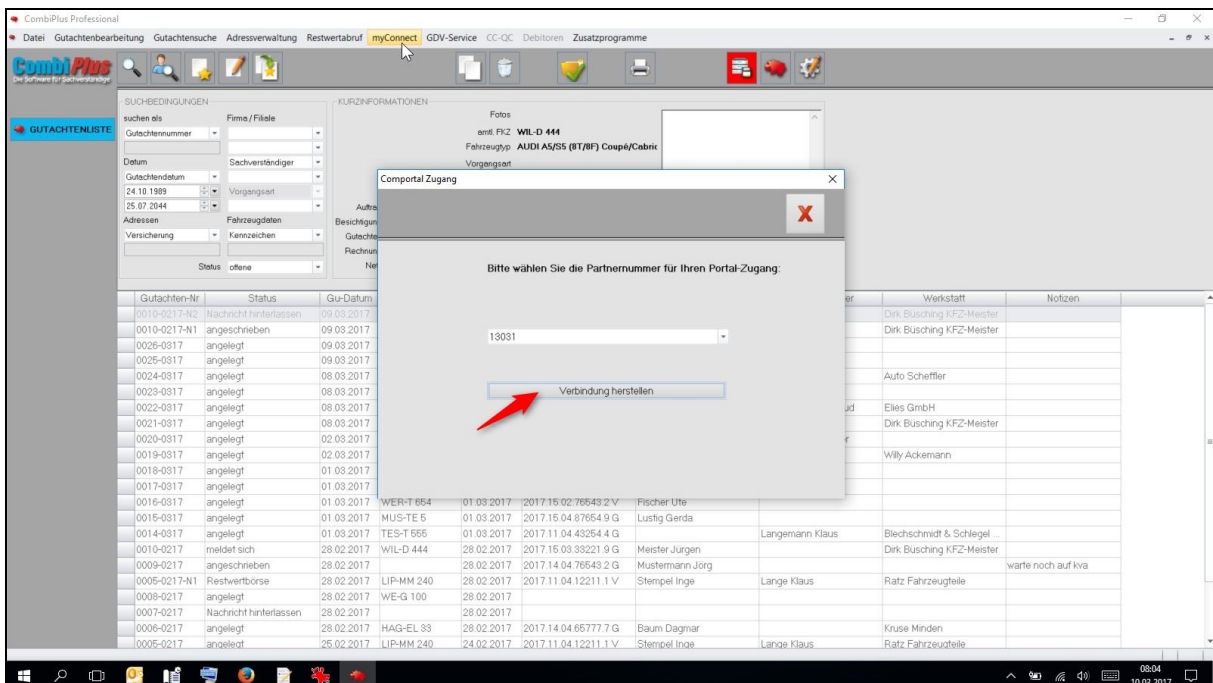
CombiPlus Professional

Datei Gutachtenbearbeitung Gutachtensuche Adressverwaltung Restwertabruf myConnect GDV-Service CC-QC Debitoren Zusatzprogramme

CombiPlus
Die Software für Sachverständige

GUTACHTENLISTE

SUCHBEDINGUNGEN
suchen als
Firma / Filiale
Gutachtennummer
Datum
Sachverständiger
Gutachtendatum
24.10.1989
Vorgangsart
25.07.2044
Adressen
Fahrzeugdaten
Versicherung
Kennzeichen
Status offene

KURZINFORMATIONEN
Fotos
amtl. FKZ WIL-D 444
Fahrzeugtyp AUDI A5/S5 (8T/8F) Coupé/Cabric
Vorgangsart
Auftra
Besichtigun
Gutachte
Rechnun
Ne

Comportal Zugang

Bitte wählen Sie die Partnernummer für Ihren Portal-Zugang:

13031

Verbindung herstellen

| Gutachten-Nr | Status | Gu-Datum | | | | | er | Werkstatt | Notizen |
|---|---|---|---|---|---|---|---|---|---|
| 0010-0217-N2 | Nachricht hinterlassen | 09.03.2017 | | | | | | Dirk Büsching KFZ-Meister | |
| 0010-0217-N1 | angeschrieben | 09.03.2017 | | | | | | Dirk Büsching KFZ-Meister | |
| 0026-0317 | angelegt | 09.03.2017 | | | | | | | |
| 0025-0317 | angelegt | 09.03.2017 | | | | | | | |
| 0024-0317 | angelegt | 08.03.2017 | | | | | | Auto Scheffler | |
| 0023-0317 | angelegt | 08.03.2017 | | | | | | | |
| 0022-0317 | angelegt | 08.03.2017 | | | | | ud | Elies GmbH | |
| 0021-0317 | angelegt | 08.03.2017 | | | | | | Dirk Büsching KFZ-Meister | |
| 0020-0317 | angelegt | 02.03.2017 | | | | | r | | |
| 0019-0317 | angelegt | 02.03.2017 | | | | | | Willy Ackemann | |
| 0018-0317 | angelegt | 01.03.2017 | | | | | | | |
| 0017-0317 | angelegt | 01.03.2017 | | | | | | | |
| 0016-0317 | angelegt | 01.03.2017 | WER-T 654 | 01.03.2017 | 2017.15.02.76543.2 V | Fischer Ute | | | |
| 0015-0317 | angelegt | 01.03.2017 | MUS-TE 5 | 01.03.2017 | 2017.15.04.87654.9 G | Lustig Gerda | | | |
| 0014-0317 | angelegt | 01.03.2017 | TES-T 555 | 01.03.2017 | 2017.11.04.43254.4 G | | Langemann Klaus | Blechschmidt & Schlegel | |
| 0010-0217 | meldet sich | 28.02.2017 | WIL-D 444 | 28.02.2017 | 2017.15.03.33221.9 G | Meister Jürgen | | Dirk Büsching KFZ-Meister | |
| 0009-0217 | angeschrieben | 28.02.2017 | | 28.02.2017 | 2017.14.04.76543.2 G | Mustermann Jörg | | | warte noch auf kva |
| 0005-0217-N1 | Restwertbörse | 28.02.2017 | LIP-MM 240 | 28.02.2017 | 2017.11.04.12211.1 V | Stempel Inge | Lange Klaus | Ratz Fahrzeugteile | |
| 0008-0217 | angelegt | 28.02.2017 | WE-G 100 | 28.02.2017 | | | | | |
| 0007-0217 | Nachricht hinterlassen | 28.02.2017 | | 28.02.2017 | | | | | |
| 0006-0217 | angelegt | 28.02.2017 | HAG-EL 33 | 28.02.2017 | 2017.14.04.65777.7 G | Baum Dagmar | | Kruse Minden | |
| 0005-0217 | angelegt | 25.02.2017 | LIP-MM 240 | 24.02.2017 | 2017.11.04.12211.1 V | Stempel Inge | Lange Klaus | Ratz Fahrzeugteile | |

08:04
10.03.2017